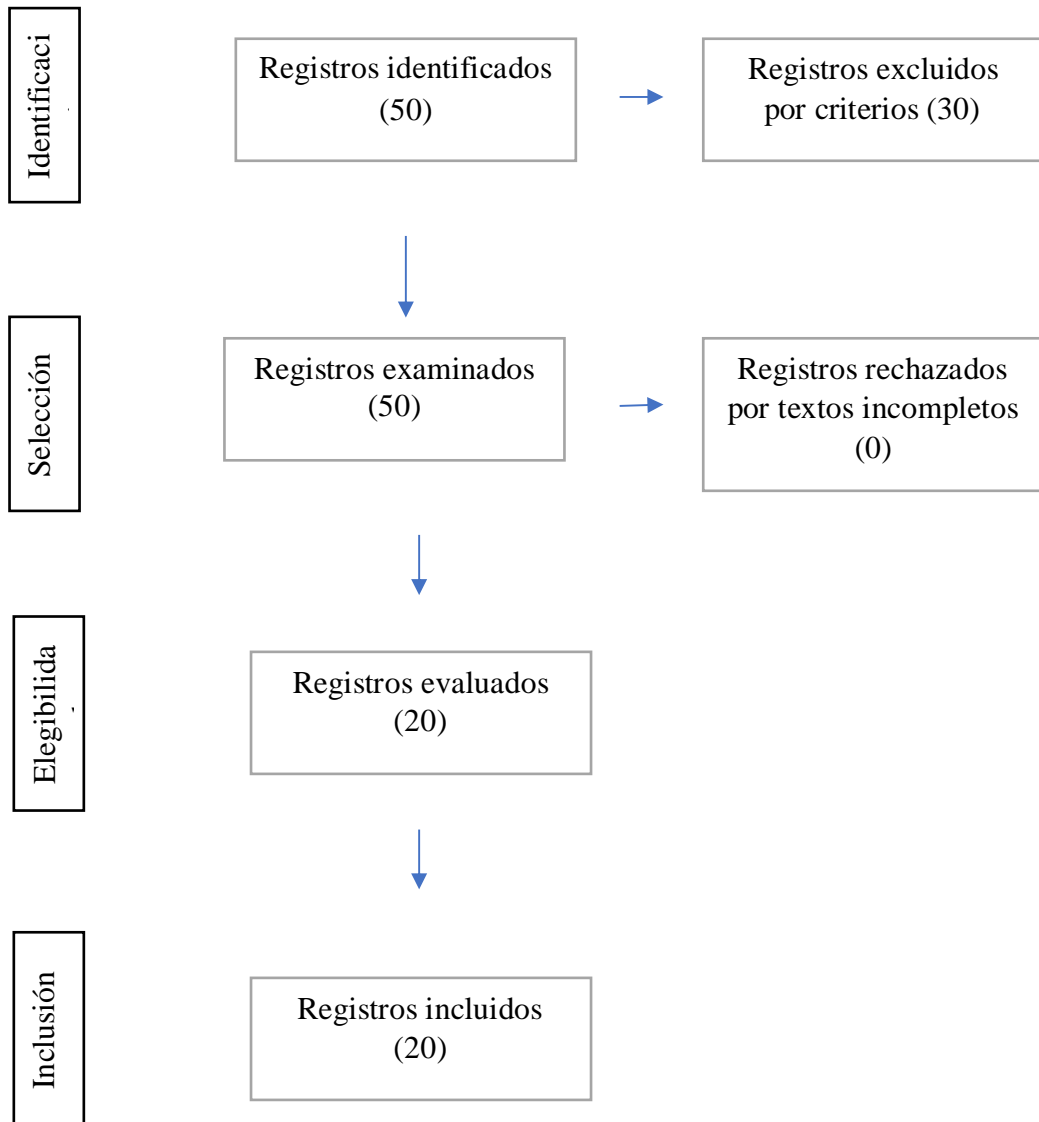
Identificaci

Registros identificados (50)

Registros excluidos por criterios (30)

Selección

Registros examinados (50)

Registros rechazados por textos incompletos (0)

Elegibilida

Registros evaluados (20)

Inclusión

Registros incluidos (20)